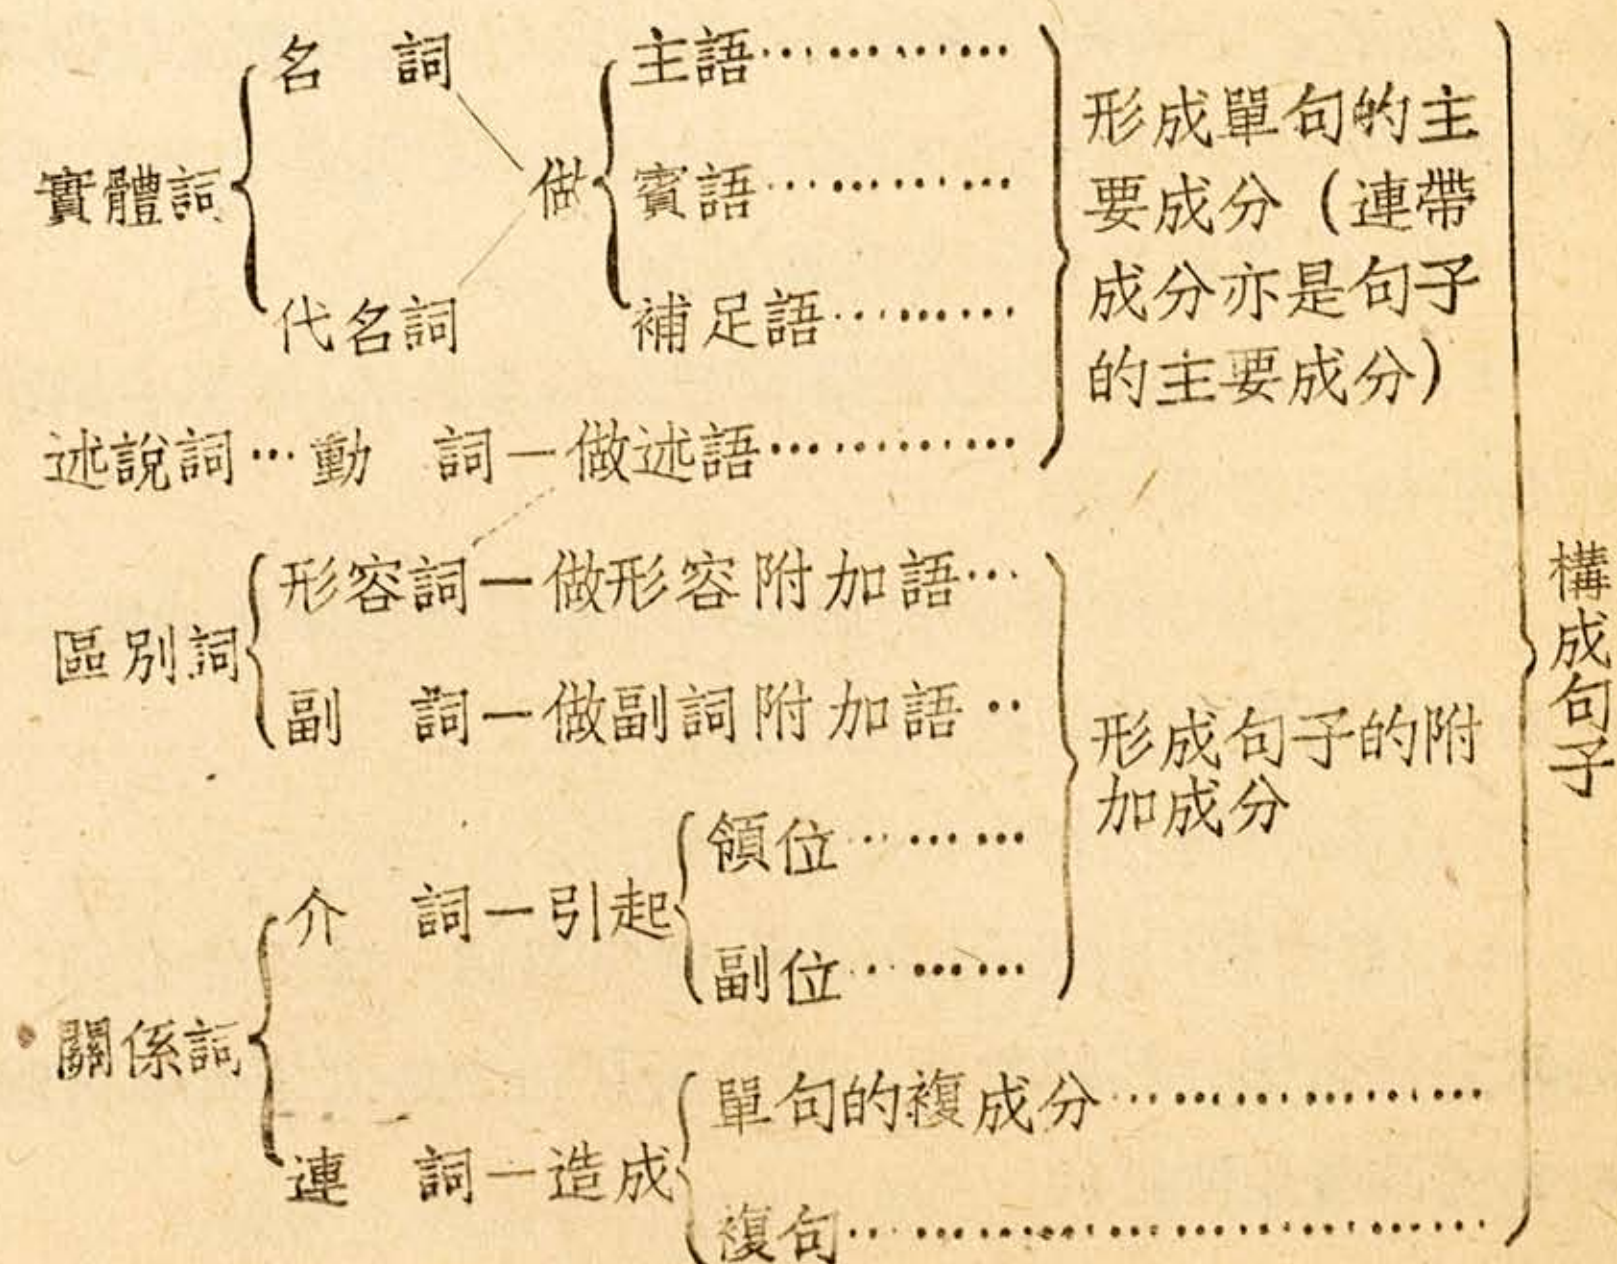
實體詞 名詞 代名詞 做 主語…………
賓語…………
補足語………
述說詞…動詞一做述語…………
形成單句的主要成分（連帶成分亦是句子的主要成分）

區別詞 形容詞一做形容附加語…
副詞一做副詞附加語‥
關係詞 介詞一引起 領位………
副位………
形成句子的附加成分

連詞一造成 單句的複成分………………
複句…………………………

構成句子